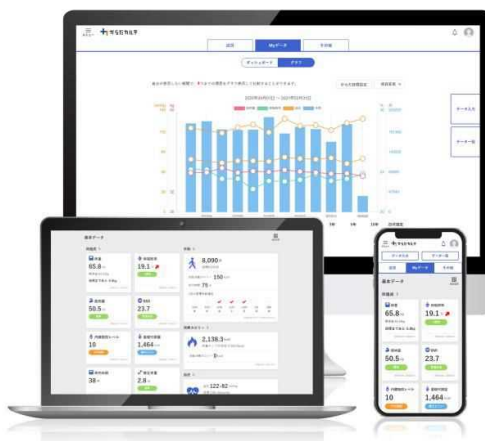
からだカルテ

My データ

グラフ

データ入力

データ一覧

基本データ

体組成

体重
65.8 kg

体脂肪率
19.1 %

筋肉量
50.5

BMI
23.7

内臓脂肪レベル
10

基礎代謝量
1,464

体内年齢
38

推定骨量
2.8

8,090 歩

2,136.3 kcal

122-82

からだカルテ

基本データ

体組成

体重
65.8 kg

体脂肪率
19.1 %

筋肉量
50.5

BMI
23.7

内臓脂肪レベル
10

基礎代謝量
1,464